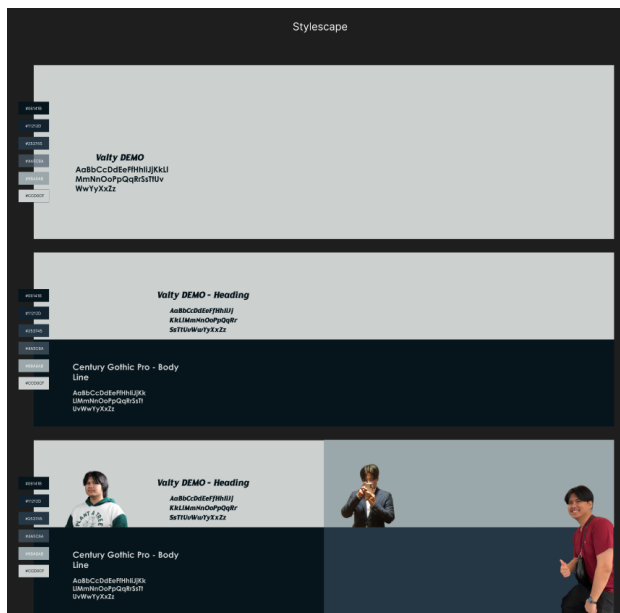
Stylescape

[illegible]
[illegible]
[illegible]
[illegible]
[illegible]
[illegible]

Valty DEMO
AaBbCcDdEeFfHhIiJjKkLl MmNnOoPpQqRrSsTtUv WwYyXxZz

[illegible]
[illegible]
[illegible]
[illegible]
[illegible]
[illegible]

Valty DEMO - Heading
AaBbCcDdEeFfHhIiJj KkLlMmNnOoPpQqRr SsTtUvWwYyXxZz

Century Gothic Pro - Body Line
AaBbCcDdEeFfHhIiJjKk LlMmNnOoPpQqRrSsTt UvWwYyXxZz

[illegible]
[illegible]
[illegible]
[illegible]
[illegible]
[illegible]

Valty DEMO - Heading
AaBbCcDdEeFfHhIiJj KkLlMmNnOoPpQqRr SsTtUvWwYyXxZz

Century Gothic Pro - Body Line
AaBbCcDdEeFfHhIiJjKk LlMmNnOoPpQqRrSsTt UvWwYyXxZz